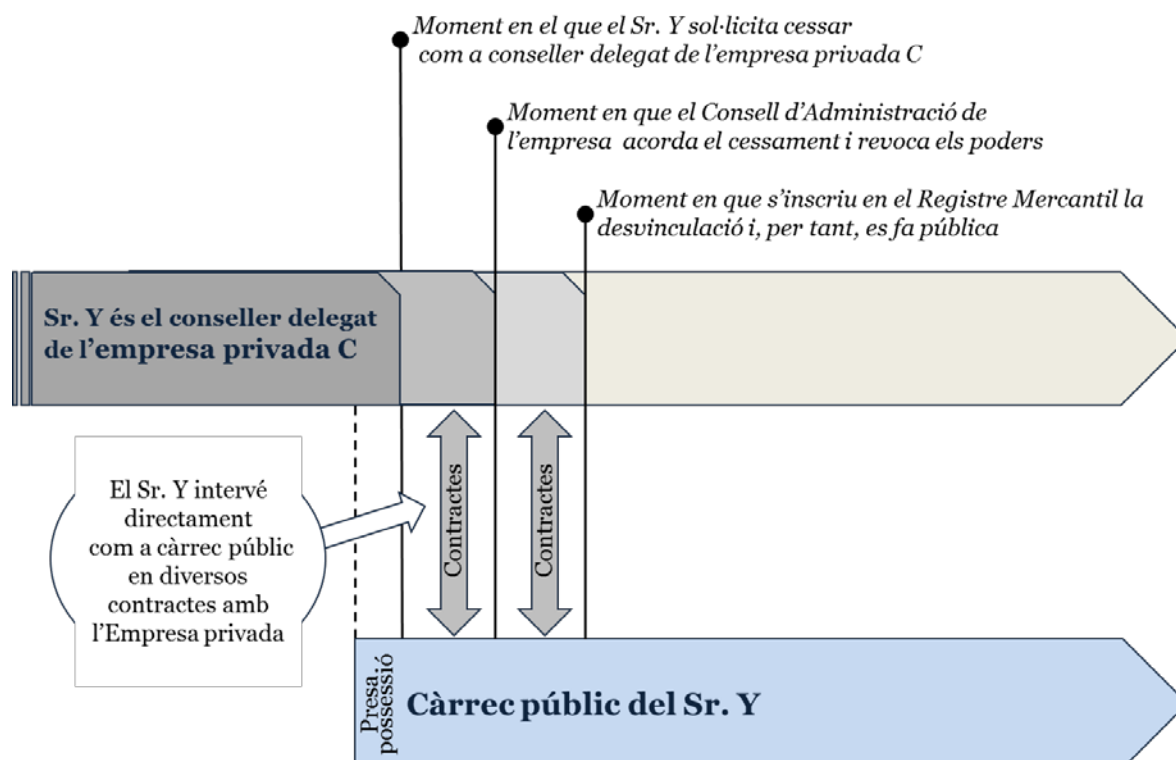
Moment en el que el Sr. Y sol·licita cessar com a conseller delegat de l'empresa privada C

Moment en que el Consell d'Administració de l'empresa acorda el cessament i revoca els poders

Moment en que s'inscriu en el Registre Mercantil la desvinculació i, per tant, es fa pública

Sr. Y és el conseller delegat de l'empresa privada C

El Sr. Y intervé directament com a càrrec públic en diversos contractes amb l'Empresa privada

Contractes

Contractes

Presa possessió

Càrrec públic del Sr. Y